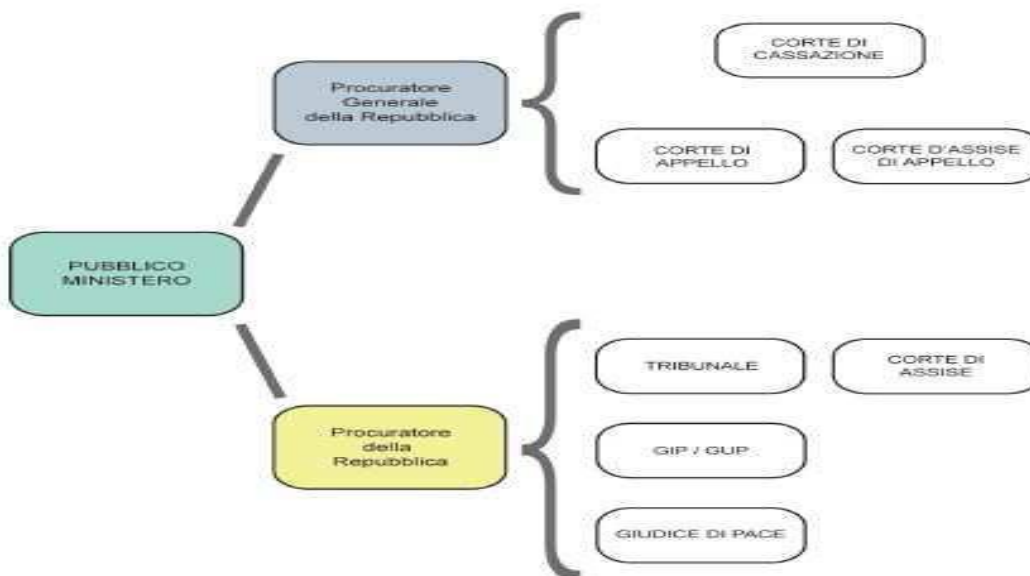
PUBBLICO MINISTERO

Procuratore Generale della Repubblica

CORTE DI CASSAZIONE

CORTE DI APPELLO

CORTE D'ASSISE DI APPELLO

Procuratore della Repubblica

TRIBUNALE

CORTE DI ASSISE

GIP / GUP

GIUDICE DI PACE